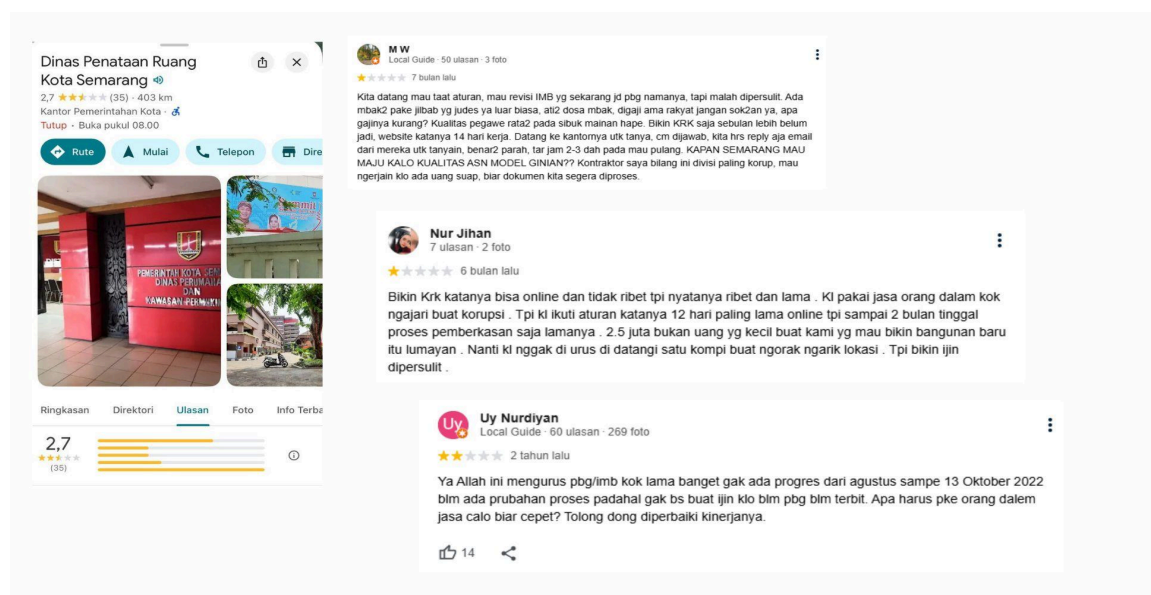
Dinas Penataan Ruang Kota Semarang

2,7 (35) · 403 km

Kantor Pemerintahan Kota ·

Tutup · Buka pukul 08.00

Rute

Mulai

Telepon

Dire

PEMERINTAH KOTA SEM
DINAS PERUMAHA
DAN
KAWASAN PERMUKI

Ringkasan

Direktori

Ulasan

Foto

Info Terba

2,7

(35)

M W
Local Guide · 50 ulasan · 3 foto

7 bulan lalu

Kita datang mau taat aturan, mau revisi IMB yg sekarang jd pbg namanya, tapi malah dipersulit. Ada mbak2 pake jilbab yg judes ya luar biasa, ati2 dosa mbak, digaji ama rakyat jangan sok2an ya, apa gajinya kurang? Kualitas pegawe rata2 pada sibuk mainan hape. Bikin KRK saja sebulan lebih belum jadi, website katanya 14 hari kerja. Datang ke kantornya utk tanya, cm dijawab, kita hrs reply aja email dari mereka utk tanyain, benar2 parah, tar jam 2-3 dah pada mau pulang. KAPAN SEMARANG MAU MAJU KALO KUALITAS ASN MODEL GINIAN?? Kontraktor saya bilang ini divisi paling korup, mau ngerjain klo ada uang suap, biar dokumen kita segera diproses.

Nur Jihan
7 ulasan · 2 foto

6 bulan lalu

Bikin Krk katanya bisa online dan tidak ribet tpi nyatanya ribet dan lama . Kl pakai jasa orang dalam kok ngajari buat korupsi . Tpi kl ikuti aturan katanya 12 hari paling lama online tpi sampai 2 bulan tinggal proses pemberkasan saja lamanya . 2.5 juta bukan uang yg kecil buat kami yg mau bikin bangunan baru itu lumayan . Nanti kl nggak di urus di datangi satu kompi buat ngorak ngarik lokasi . Tpi bikin ijin dipersulit .

Uy Nurdiyan
Local Guide · 60 ulasan · 269 foto

2 tahun lalu

Ya Allah ini mengurus pbg/imb kok lama banget gak ada progres dari agustus sampe 13 Oktober 2022 blm ada prubahan proses padahal gak bs buat ijin klo blm pbg blm terbit. Apa harus pke orang dalem jasa calo biar cepet? Tolong dong diperbaiki kinerjanya.

14